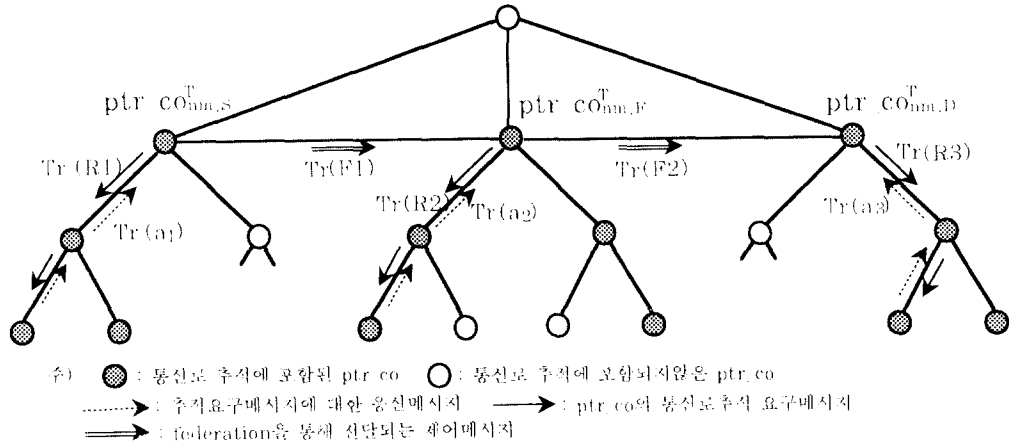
$ptr\ co^{T}_{nm,S}$

$ptr\ co^{T}_{nm,F}$

$ptr\ co^{T}_{nm,D}$

Tr(R1)

Tr(F1)

Tr(F2)

Tr(R3)

Tr($a_1$)

Tr(R2)

Tr($a_2$)

Tr($a_3$)

주) : 통신로 추적에 포함된 ptr co : 통신로 추적에 포함되지않은 ptr co

: 추적요구메시지에 대한 응신메시지 : ptr co의 통신로추적 요구메시지

: federation을 통해 전달되는 제어메시지